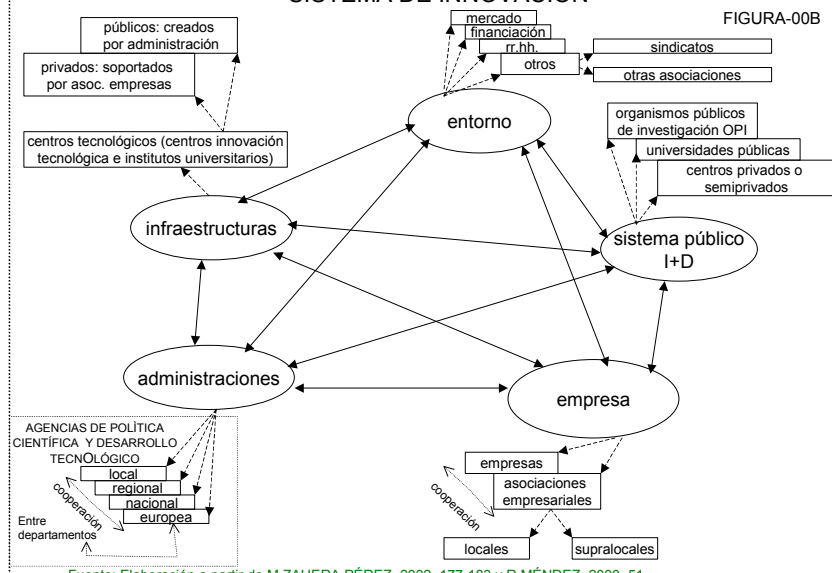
SISTEMA DE INNOVACIÓN

FIGURA-00B

públicos: creados por administración

privados: soportados por asoc. empresas

centros tecnológicos (centros innovación tecnológica e institutos universitarios)

mercado

financiación

rr.hh.

otros

sindicatos

otras asociaciones

entorno

organismos públicos de investigación OPI

universidades públicas

centros privados o semiprivados

infraestructuras

sistema público I+D

administraciones

empresa

AGENCIAS DE POLÍTICA CIENTÍFICA Y DESARROLLO TECNOLÓGICO

local

regional

nacional

europea

cooperación

Entre departamentos

empresas

asociaciones empresariales

cooperación

locales

supralocales

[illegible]